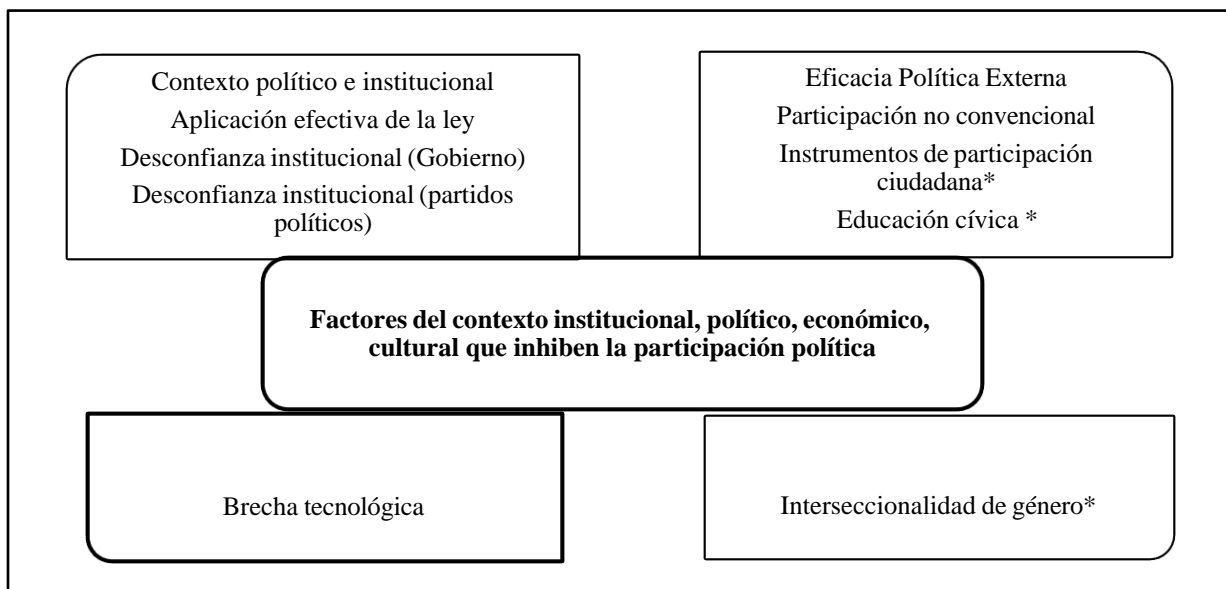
Contexto político e institucional
Aplicación efectiva de la ley
Desconfianza institucional (Gobierno)
Desconfianza institucional (partidos políticos)

Eficacia Política Externa
Participación no convencional
Instrumentos de participación ciudadana*
Educación cívica *

**Factores del contexto institucional, político, económico, cultural que inhiben la participación política**

Brecha tecnológica

Interseccionalidad de género*